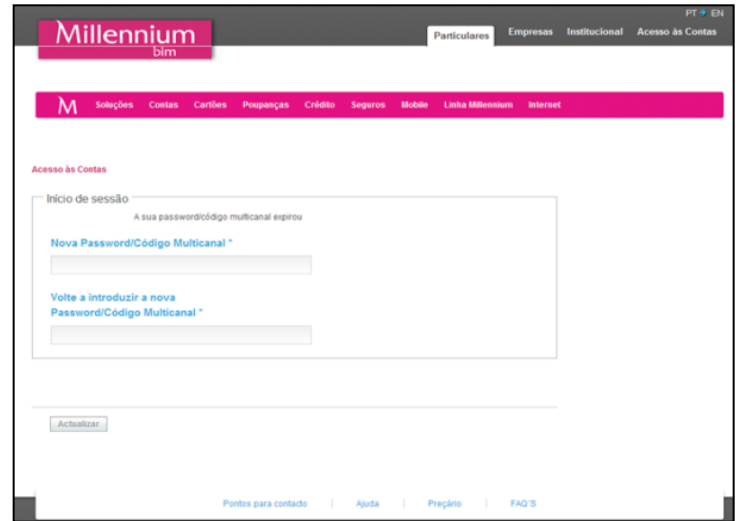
Millennium
bim

PT EN

Particulares Empresas Institucional Acesso às Contas

M Soluções Contas Cartões Poupanças Crédito Seguros Mobile Linha Millennium Internet

Acesso às Contas

Início de sessão

A sua password/código multicanal expirou

Nova Password/Código Multicanal *

Volte a introduzir a nova Password/Código Multicanal *

Actualizar

Pontos para contacto | Ajuda | Preçário | FAQ'S